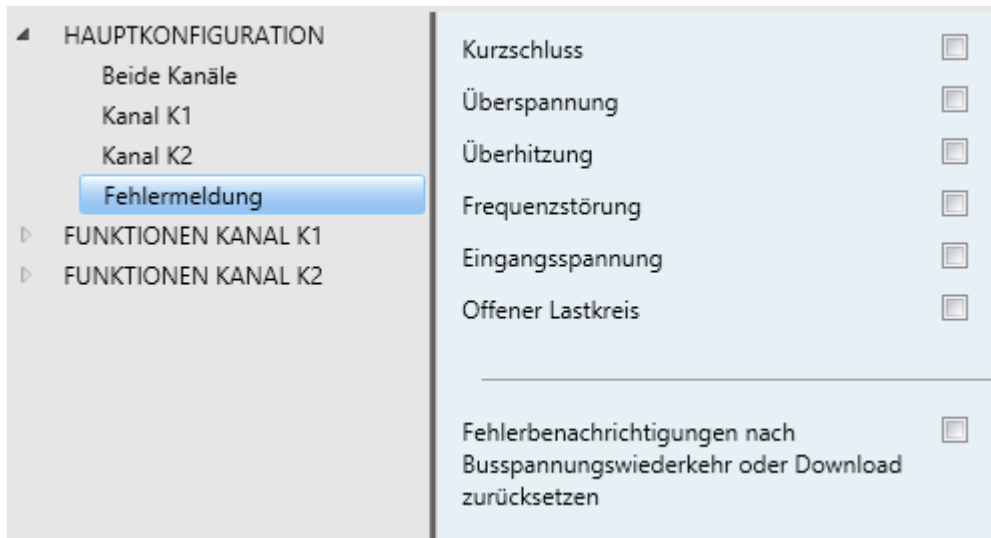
HAUPTKONFIGURATION
Beide Kanäle
Kanal K1
Kanal K2
Fehlermeldung
FUNKTIONEN KANAL K1
FUNKTIONEN KANAL K2

Kurzschluss
Überspannung
Überhitzung
Frequenzstörung
Eingangsspannung
Offener Lastkreis

Fehlerbenachrichtigungen nach Busspannungswiederkehr oder Download zurücksetzen